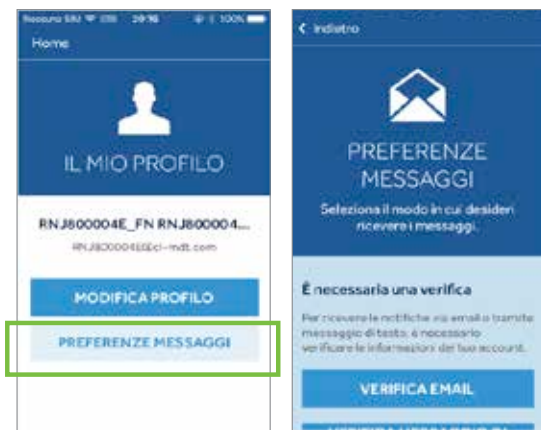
Nessuna SIM 20:16 100%

Home

IL MIO PROFILO

RNJ800004E_FN RNJ800004...

RNJ800004E@ci-mdt.com

MODIFICA PROFILO

PREFERENZE MESSAGGI

< Indietro

PREFERENZE MESSAGGI

Seleziona il modo in cui desideri ricevere i messaggi.

È necessaria una verifica

Per ricevere le notifiche via email o tramite messaggio di testo, è necessario verificare le informazioni del tuo account.

VERIFICA EMAIL

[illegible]